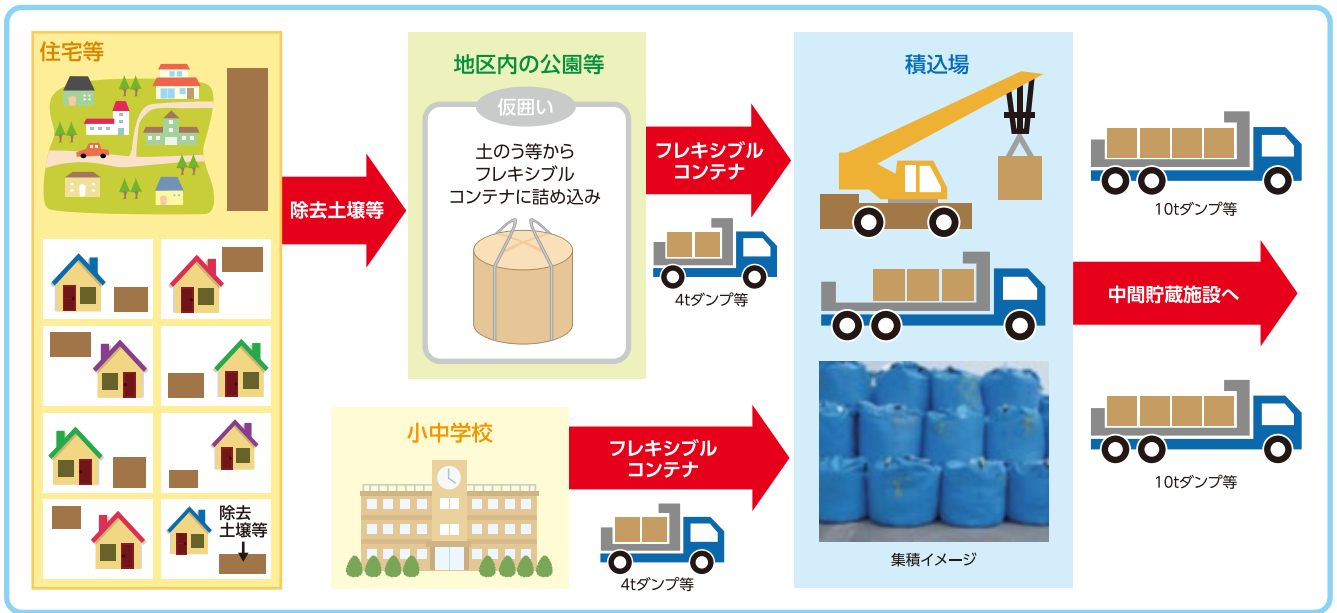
住宅等

除去土壌等

地区内の公園等

仮囲い

土のう等から
フレキシブル
コンテナに詰め込み

フレキシブル
コンテナ

4tダンプ等

積込場

10tダンプ等

中間貯蔵施設へ

10tダンプ等

除去
土壌等

小中学校

フレキシブル
コンテナ

4tダンプ等

集積イメージ